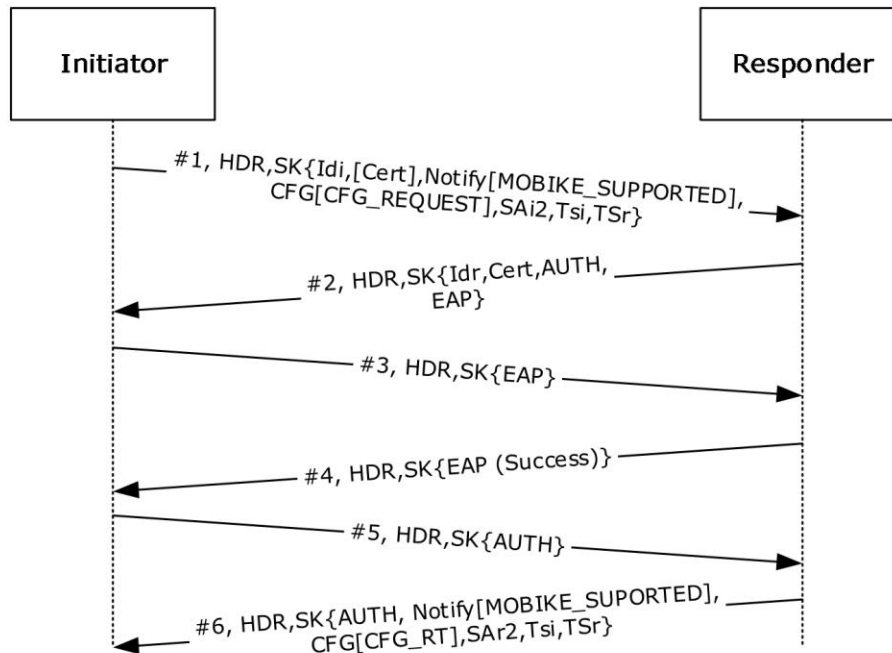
Initiator

Responder

#1, HDR,SK{Idi,[Cert],Notify[MOBIKE_SUPPORTED], CFG[CFG_REQUEST],SAi2,Tsi,TSr}

#2, HDR,SK{Idr,Cert,AUTH, EAP}

#3, HDR,SK{EAP}

#4, HDR,SK{EAP (Success)}

#5, HDR,SK{AUTH}

#6, HDR,SK{AUTH, Notify[MOBIKE_SUPORTED], CFG[CFG_RT],SAr2,Tsi,TSr}